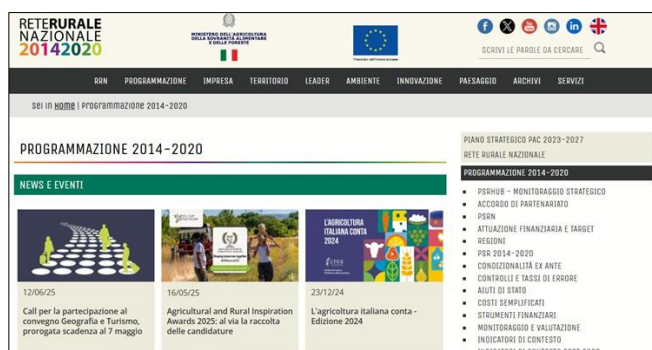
RETERURALE NAZIONALE 20142020

MINISTERO DELL'AGRICOLTURA DELLA SOVRANITÀ ALIMENTARE E DELLE FORESTE

Finanziato dall'Unione europea

SCRIVI LE PAROLE DA CERCARE

RRN PROGRAMMAZIONE IMPRESA TERRITORIO LEADER AMBIENTE INNOVAZIONE PAESAGGIO ARCHIVI SERVIZI

Sei in Home | Programmazione 2014-2020

PROGRAMMAZIONE 2014-2020

NEWS E EVENTI

12/06/25

Call per la partecipazione al convegno Geografia e Turismo, prorogata scadenza al 7 maggio

16/05/25

Agricultural and Rural Inspiration Awards 2025: al via la raccolta delle candidature

L'AGRICOLTURA ITALIANA CONTA 2024

23/12/24

L'agricoltura italiana conta - Edizione 2024

PIANO STRATEGICO PAC 2023-2027

RETE RURALE NAZIONALE

PROGRAMMAZIONE 2014-2020

PSRHUB - MONITORAGGIO STRATEGICO
ACCORDO DI PARTENARIATO
PSRN
ATTUAZIONE FINANZIARIA E TARGET
REGIONI
PSR 2014-2020
CONDIZIONALITÀ EX ANTE
CONTROLLI E TASSI DI ERRORE
AIUTI DI STATO
COSTI SEMPLIFICATI
STRUMENTI FINANZIARI
MONITORAGGIO E VALUTAZIONE
INDICATORI DI CONTESTO
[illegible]